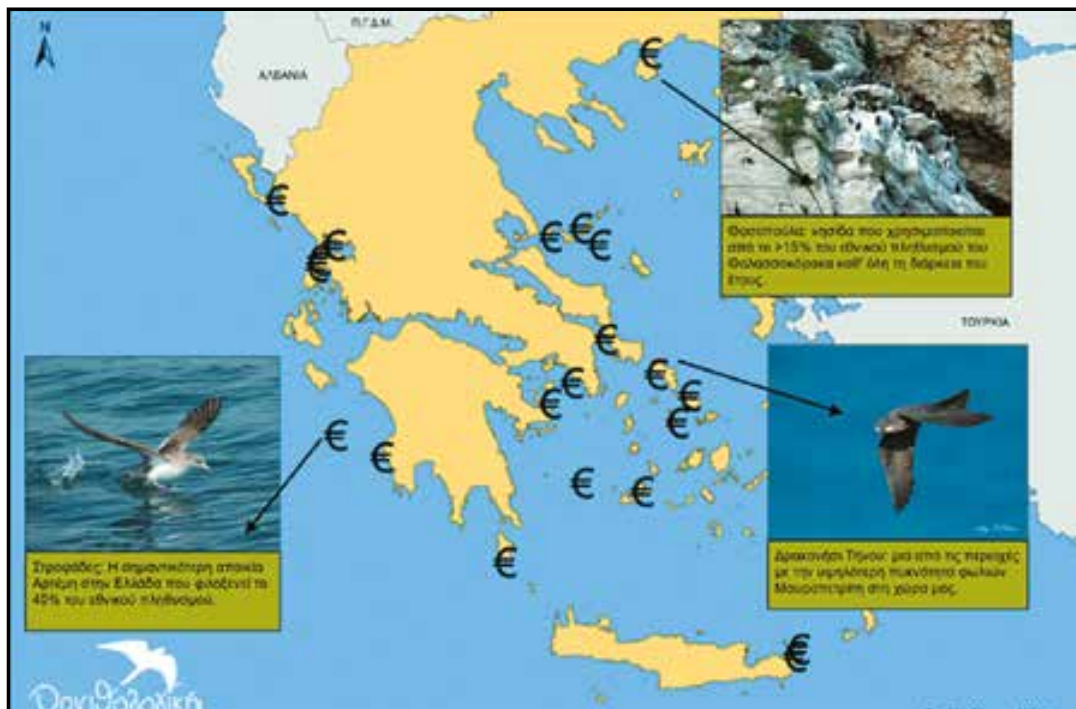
N

Π.Γ.Δ.Μ.

ΑΛΒΑΝΙΑ

ΤΟΥΡΚΙΑ

€ € € € € € € € € € € € € € € € € € € €

Φασούλα: νησίδα που χρησιμοποιείται από το >15% του εθνικού πληθυσμού του Θαλασσοκόρακα καθ' όλη τη διάρκεια του έτους.

Δρακονήσι Τήνου: μια από τις περιοχές με την υψηλότερη πυκνότητα φωλιών Μαυροπετρίτη στη χώρα μας.

Στροφάδες: Η σημαντικότερη αποικία Αρτέμη στην Ελλάδα που φιλοξενεί το 40% του εθνικού πληθυσμού.

Ορνιθολογική